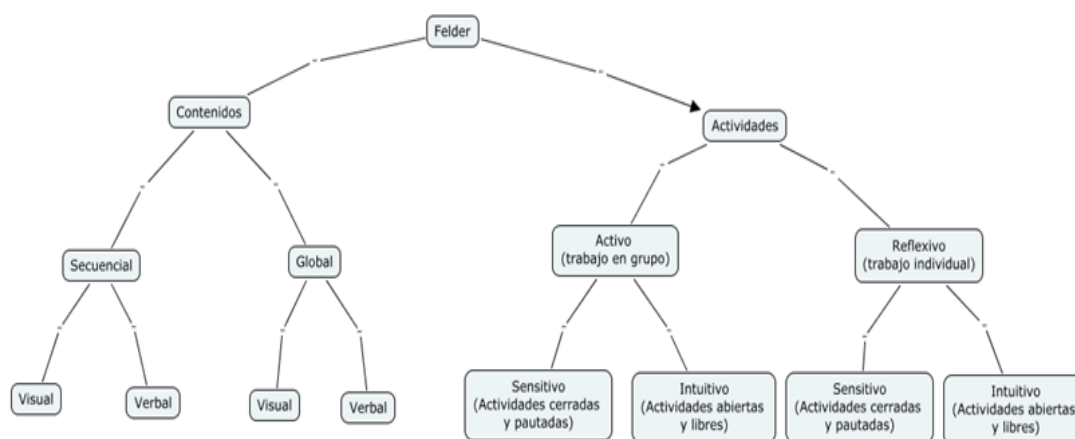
Felder

Contenidos

Actividades

Secuencial

Global

Activo (trabajo en grupo)

Reflexivo (trabajo individual)

Visual

Verbal

Visual

Verbal

Sensitivo (Actividades cerradas y pautadas)

Intuitivo (Actividades abiertas y libres)

Sensitivo (Actividades cerradas y pautadas)

Intuitivo (Actividades abiertas y libres)